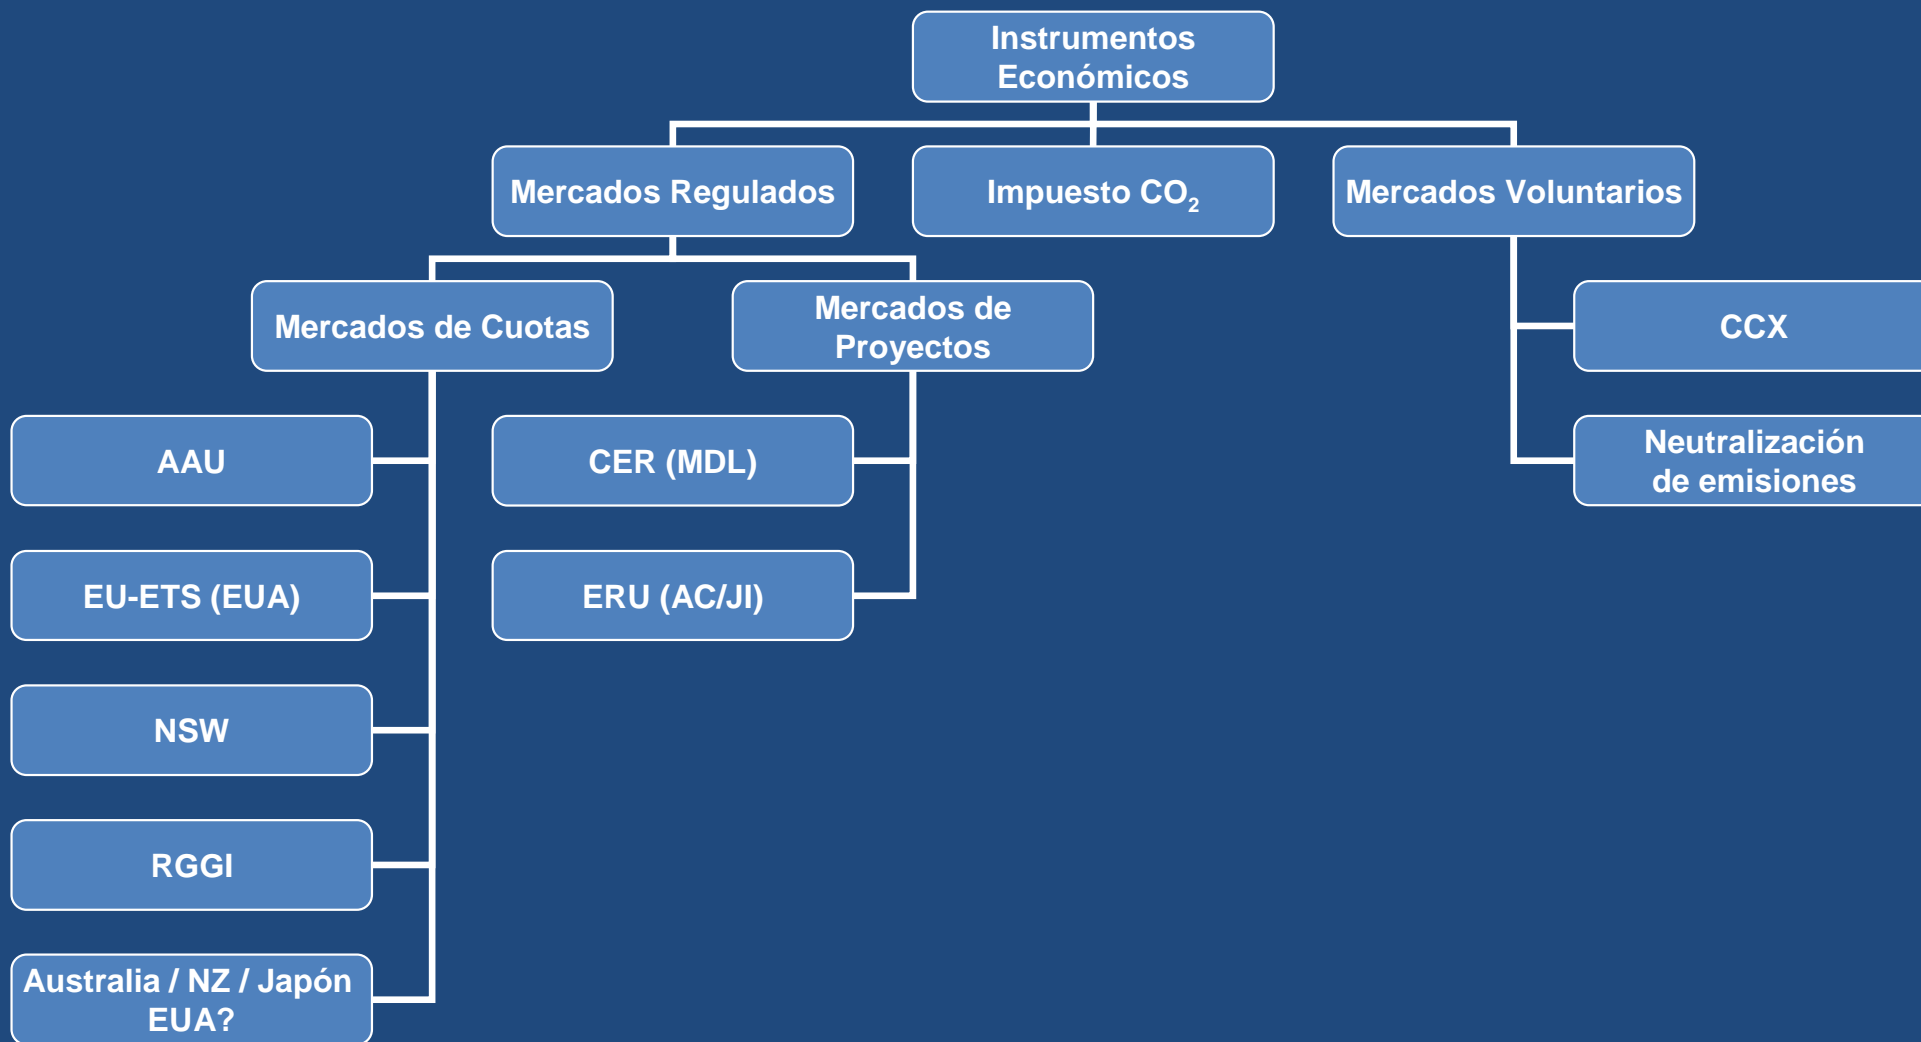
Instrumentos Económicos

Mercados Regulados

Impuesto $CO_2$

Mercados Voluntarios

Mercados de Cuotas

Mercados de Proyectos

CCX

Neutralización de emisiones

AAU

CER (MDL)

EU-ETS (EUA)

ERU (AC/JI)

NSW

RGGI

Australia / NZ / Japón EUA?